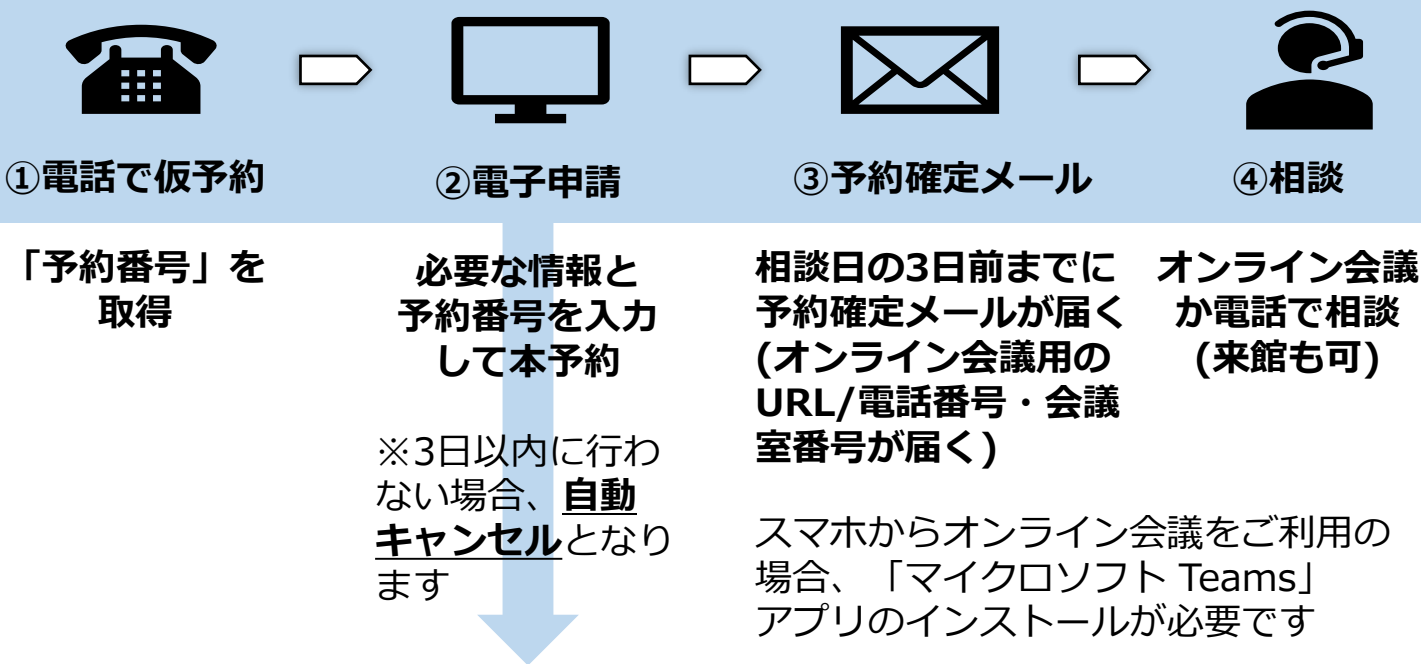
①電話で仮予約

「予約番号」を取得

②電子申請

必要な情報と予約番号を入力して本予約

※3日以内に行わない場合、自動キャンセルとなります

③予約確定メール

相談日の3日前までに予約確定メールが届く(オンライン会議用のURL/電話番号・会議室番号が届く)

スマホからオンライン会議をご利用の場合、「マイクロソフト Teams」アプリのインストールが必要です

④相談

オンライン会議か電話で相談(来館も可)